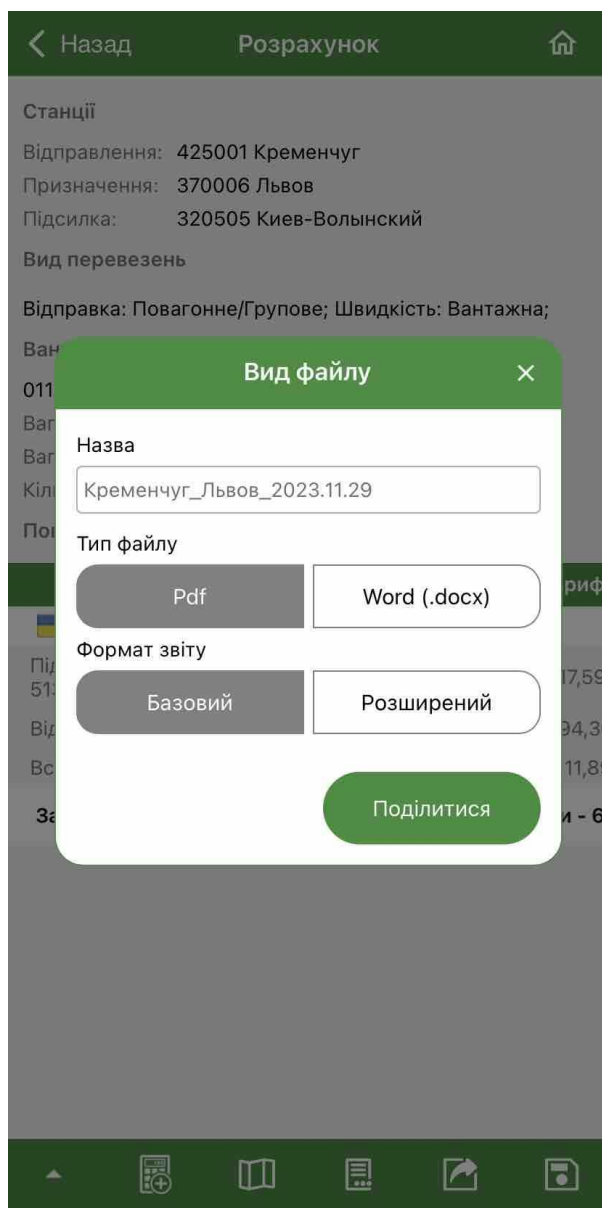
< Назад Розрахунок

Станції

Відправлення: 425001 Кременчуг
Призначення: 370006 Львов
Підсилка: 320505 Киев-Волынский

Вид перевезень

Відправка: Повагонне/Групове; Швидкість: Вантажна;

Ван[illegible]

011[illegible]
Ваг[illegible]
Ваг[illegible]
Кіл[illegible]

По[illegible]

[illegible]риф

Пі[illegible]
51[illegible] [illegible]7,59

Ві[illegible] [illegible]94,3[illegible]

Вс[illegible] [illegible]11,8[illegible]

За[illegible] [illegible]и - 6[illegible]

Вид файлу ×

Назва

Кременчуг_Львов_2023.11.29

Тип файлу

Pdf
Word (.docx)

Формат звіту

Базовий
Розширений

Поділитися